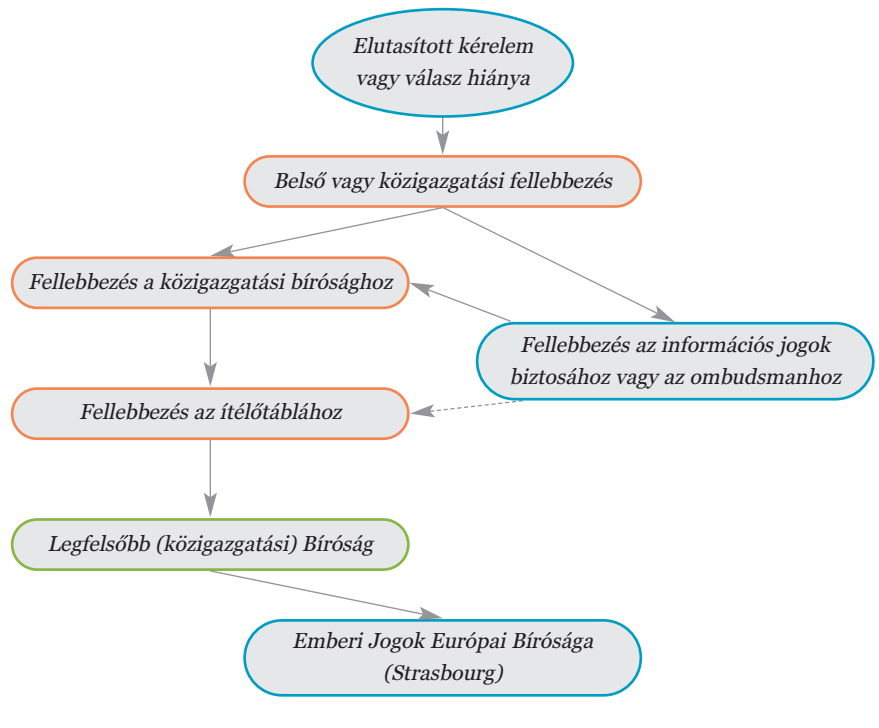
Elutasított kérelem vagy válasz hiánya

Belső vagy közigazgatási fellebbezés

Fellebbezés a közigazgatási bírósághoz

Fellebbezés az információs jogok biztosához vagy az ombudsmanhoz

Fellebbezés az ítélőtáblához

Legfelsőbb (közigazgatási) Bíróság

Emberi Jogok Európai Bírósága (Strasbourg)